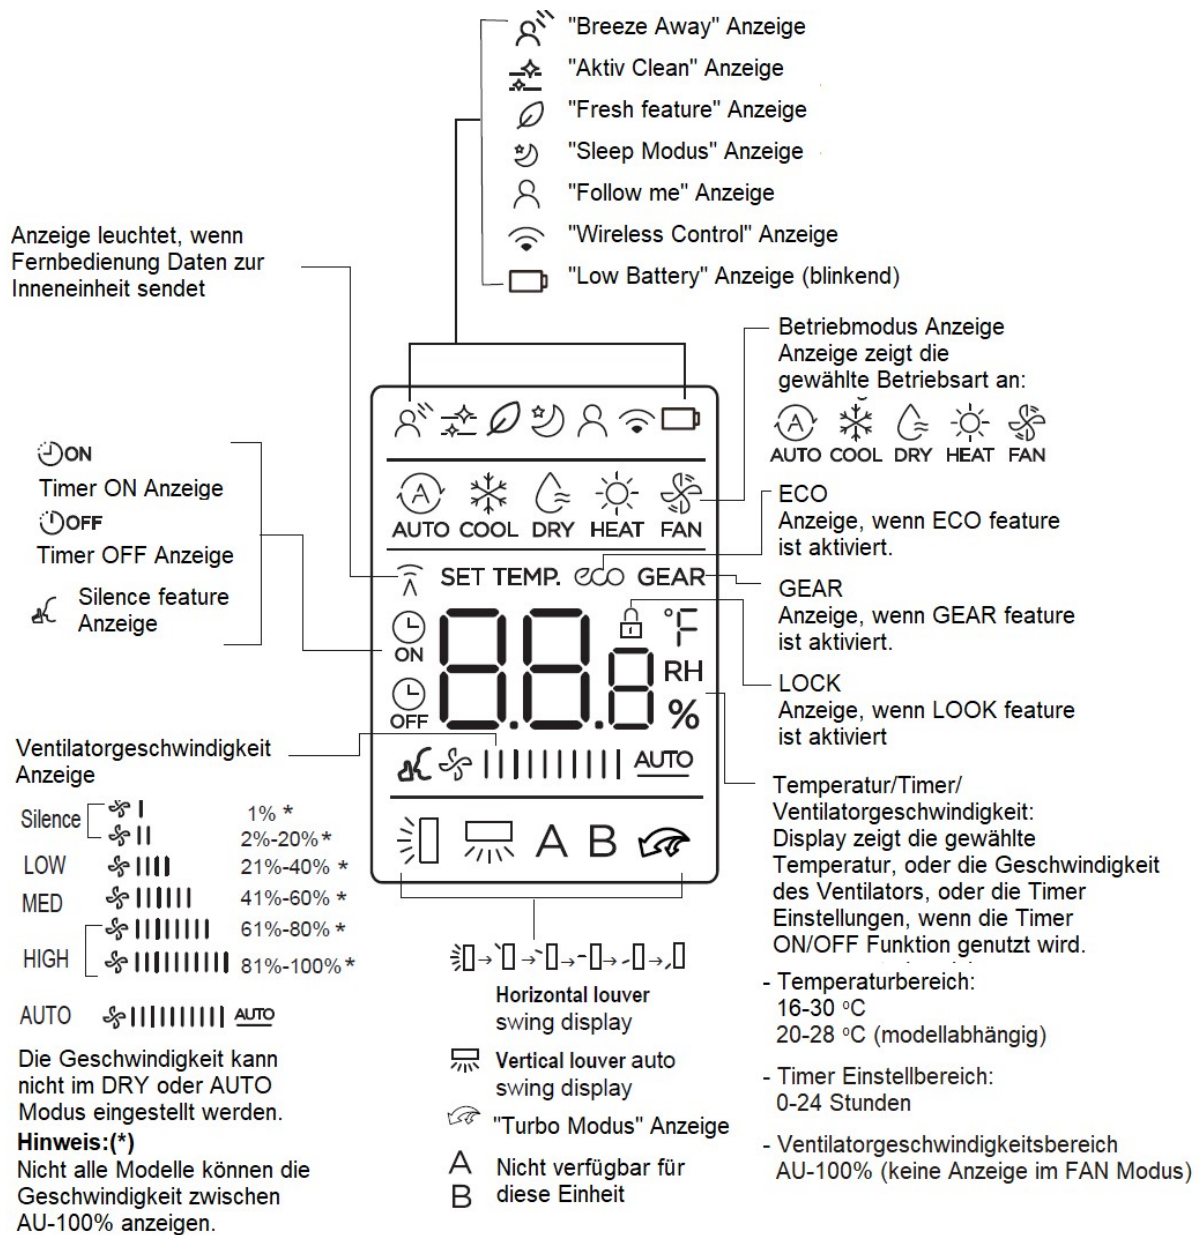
"Breeze Away" Anzeige
"Aktiv Clean" Anzeige
"Fresh feature" Anzeige
"Sleep Modus" Anzeige
"Follow me" Anzeige
"Wireless Control" Anzeige
"Low Battery" Anzeige (blinkend)

Anzeige leuchtet, wenn Fernbedienung Daten zur Inneneinheit sendet

Betriebmodus Anzeige
Anzeige zeigt die gewählte Betriebsart an:
AUTO COOL DRY HEAT FAN

ON
Timer ON Anzeige
OFF
Timer OFF Anzeige
Silence feature Anzeige

AUTO COOL DRY HEAT FAN
SET TEMP. eco GEAR
ON
OFF
88.8 °F RH %
AUTO
A B

ECO
Anzeige, wenn ECO feature ist aktiviert.

GEAR
Anzeige, wenn GEAR feature ist aktiviert.

LOCK
Anzeige, wenn LOOK feature ist aktiviert.

Ventilatorgeschwindigkeit Anzeige

Silence 1% *
2%-20%*
LOW 21%-40% *
MED 41%-60% *
61%-80% *
HIGH 81%-100%*
AUTO AUTO

Die Geschwindigkeit kann nicht im DRY oder AUTO Modus eingestellt werden.
Hinweis:(*)
Nicht alle Modelle können die Geschwindigkeit zwischen AU-100% anzeigen.

Horizontal louver swing display
Vertical louver auto swing display
"Turbo Modus" Anzeige
A B Nicht verfügbar für diese Einheit

Temperatur/Timer/ Ventilatorgeschwindigkeit:
Display zeigt die gewählte Temperatur, oder die Geschwindigkeit des Ventilators, oder die Timer Einstellungen, wenn die Timer ON/OFF Funktion genutzt wird.

- Temperaturbereich:
16-30 °C
20-28 °C (modellabhängig)

- Timer Einstellbereich:
0-24 Stunden

- Ventilatorgeschwindigkeitsbereich
AU-100% (keine Anzeige im FAN Modus)